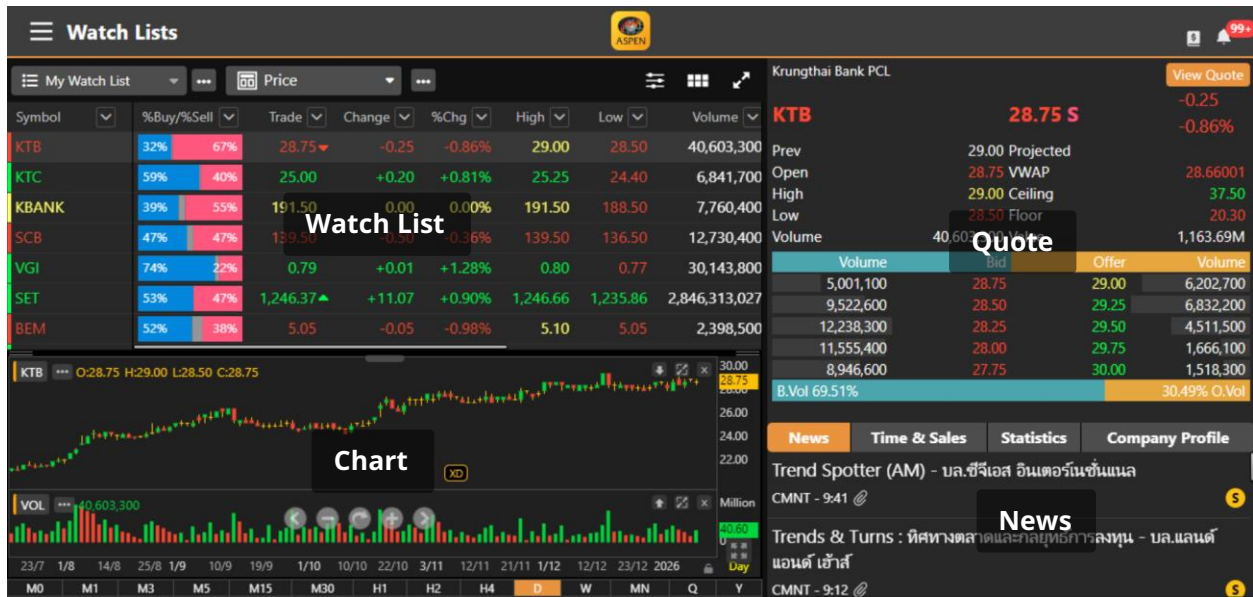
Watch Lists

ASPEN

99+

My Watch List | Price

| Symbol | %Buy/%Sell | Trade | Change | %Chg | High | Low | Volume |
|---|---|---|---|---|---|---|---|
| KTB | 32% 67% | 28.75 | -0.25 | -0.86% | 29.00 | 28.50 | 40,603,300 |
| KTC | 59% 40% | 25.00 | +0.20 | +0.81% | 25.25 | 24.40 | 6,841,700 |
| KBANK | 39% 55% | 191.50 | 0.00 | 0.00% | 191.50 | 188.50 | 7,760,400 |
| SCB | 47% 47% | 139.50 | -0.50 | -0.36% | 139.50 | 136.50 | 12,730,400 |
| VGI | 74% 22% | 0.79 | +0.01 | +1.28% | 0.80 | 0.77 | 30,143,800 |
| SET | 53% 47% | 1,246.37 | +11.07 | +0.90% | 1,246.66 | 1,235.86 | 2,846,313,027 |
| BEM | 52% 38% | 5.05 | -0.05 | -0.98% | 5.10 | 5.05 | 2,398,500 |

Watch List

KTB O:28.75 H:29.00 L:28.50 C:28.75

30.00
28.75
26.00
24.00
22.00

Chart

XD

VOL 40,603,300

Million
40.60

23/7 1/8 14/8 25/8 1/9 10/9 19/9 1/10 10/10 22/10 3/11 12/11 21/11 1/12 12/12 23/12 2026

Day

M0 M1 M3 M5 M15 M30 H1 H2 H4 D W MN Q Y

Krungthai Bank PCL

View Quote

KTB 28.75 S -0.25 -0.86%

Prev 29.00 Projected
Open 28.75 VWAP 28.66001
High 29.00 Ceiling 37.50
Low 28.50 Floor 20.30
Volume 40,603,300 Value 1,163.69M

Quote

| Volume | Bid | Offer | Volume |
|---|---|---|---|
| 5,001,100 | 28.75 | 29.00 | 6,202,700 |
| 9,522,600 | 28.50 | 29.25 | 6,832,200 |
| 12,238,300 | 28.25 | 29.50 | 4,511,500 |
| 11,555,400 | 28.00 | 29.75 | 1,666,100 |
| 8,946,600 | 27.75 | 30.00 | 1,518,300 |

B.Vol 69.51% 30.49% O.Vol

News | Time & Sales | Statistics | Company Profile

Trend Spotter (AM) - บล.ซีจีเอส อินเตอร์เนชั่นแนล
CMNT - 9:41

Trends & Turns : ทิศทางตลาดและกลยุทธ์การลงทุน - บล.แลนด์ แอนด์ เฮ้าส์
CMNT - 9:12

News